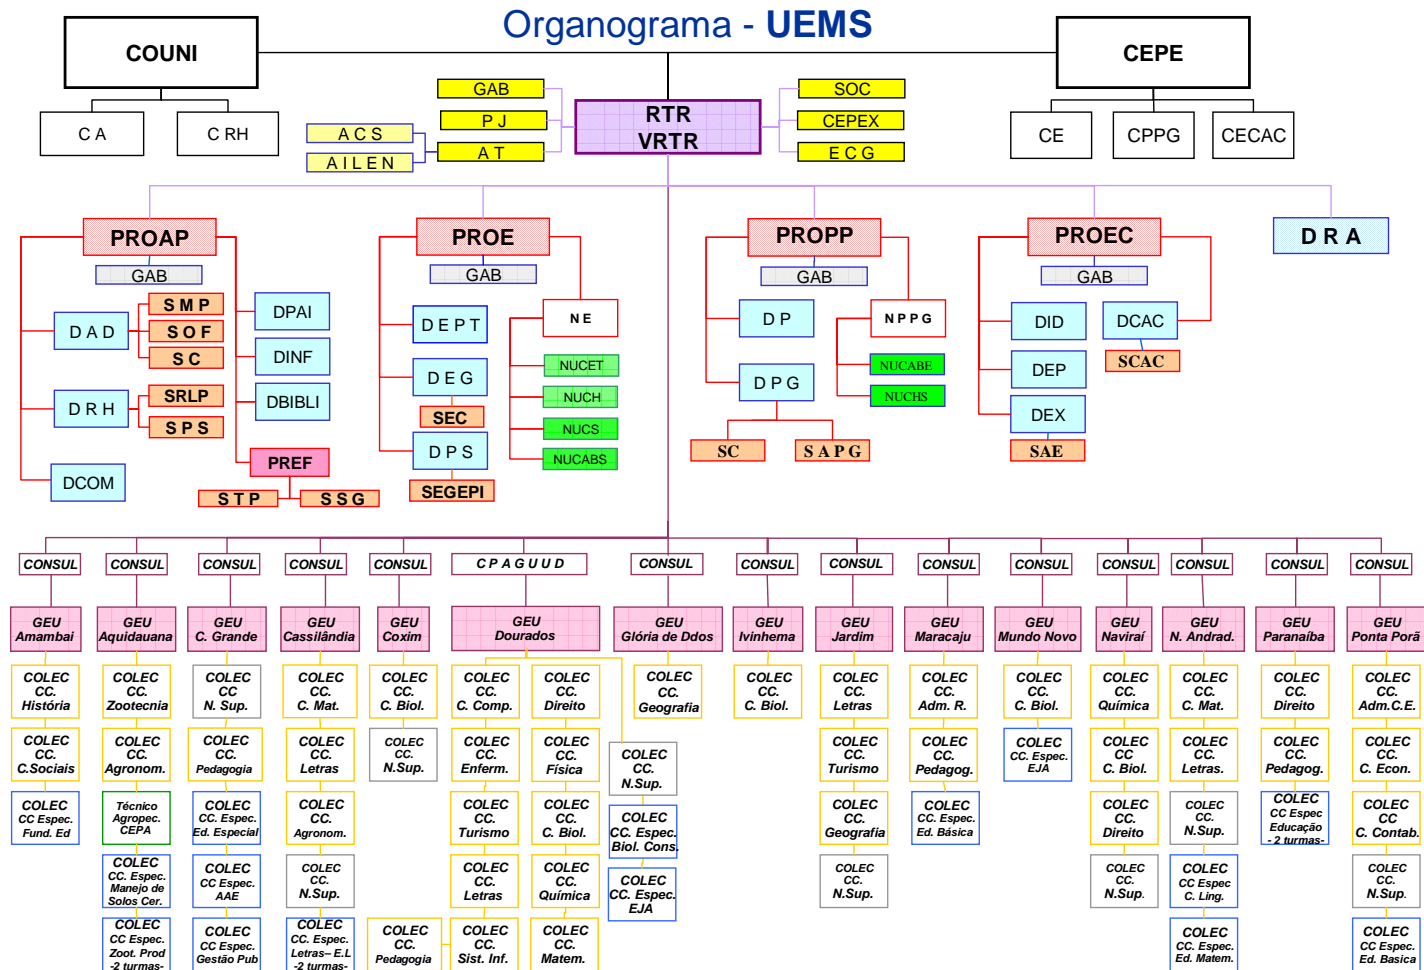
Organograma - UEMS

COUNI

C A

C RH

CEPE

CE

CPPG

CECAC

GAB

P J

A C S

A I L E N

A T

RTR
VRTR

SOC

CEPEX

E C G

PROAP

GAB

D A D

S M P

S O F

S C

D R H

SRLP

S P S

DCOM

DPAI

DINF

DBIBLI

PREF

S T P

S S G

PROE

GAB

D E P T

D E G

SEC

D P S

SEGEPI

N E

NUCET

NUCH

NUCS

NUCABS

PROPP

GAB

D P

D P G

SC

S A P G

N P P G

NUCABE

NUCHS

PROEC

GAB

DID

DEP

DEX

SAE

DCAC

SCAC

D R A

CONSUL

GEU Amambai

COLEC CC. História

COLEC CC. C.Sociais

COLEC CC Espec. Fund. Ed

CONSUL

GEU Aquidauana

COLEC CC. Zootecnia

COLEC CC. Agronom.

Técnico Agropec. CEPA

COLEC CC. Espec. Manejo de Solos Cer.

COLEC CC Espec. Zoot. Prod -2 turmas-

CONSUL

GEU C. Grande

COLEC CC N. Sup.

COLEC CC. Pedagogia

COLEC CC. Espec. Ed. Especial

COLEC CC Espec. AAE

COLEC CC Espec. Gestão Pub

CONSUL

GEU Cassilândia

COLEC CC. C. Mat.

COLEC CC. Letras

COLEC CC. Agronom.

COLEC CC. N.Sup.

COLEC CC. Espec. Letras– E.L -2 turmas-

CONSUL

GEU Coxim

COLEC CC. C. Biol.

COLEC CC. N.Sup.

COLEC CC. Pedagogia

C P A G U U D

GEU Dourados

COLEC CC. C. Comp.

COLEC CC. Enferm.

COLEC CC. Turismo

COLEC CC. Letras

COLEC CC. Sist. Inf.

COLEC CC. Direito

COLEC CC. Física

COLEC CC. C. Biol.

COLEC CC. Química

COLEC CC. Matem.

CONSUL

GEU Glória de Ddos

COLEC CC. Geografia

COLEC CC. N.Sup.

COLEC CC. Espec. Biol. Cons.

COLEC CC. Espec. EJA

CONSUL

GEU Ivinhema

COLEC CC. C. Biol.

CONSUL

GEU Jardim

COLEC CC. Letras

COLEC CC. Turismo

COLEC CC. Geografia

COLEC CC. N.Sup.

CONSUL

GEU Maracaju

COLEC CC. Adm. R.

COLEC CC. Pedagog.

COLEC CC. Espec. Ed. Básica

CONSUL

GEU Mundo Novo

COLEC CC. C. Biol.

COLEC CC. Espec. EJA

CONSUL

GEU Naviraí

COLEC CC. Química

COLEC CC C. Biol.

COLEC CC. Direito

COLEC CC. N.Sup.

CONSUL

GEU N. Andrad.

COLEC CC. C. Mat.

COLEC CC. Letras.

COLEC CC. N.Sup.

COLEC CC Espec C. Ling.

COLEC CC. Espec. Ed. Matem.

CONSUL

GEU Paranaíba

COLEC CC. Direito

COLEC CC. Pedagog.

COLEC CC Espec Educação - 2 turmas-

CONSUL

GEU Ponta Porã

COLEC CC. Adm.C.E.

COLEC CC C. Econ.

COLEC CC C. Contab.

COLEC CC. N.Sup.

COLEC CC Espec. Ed. Basica